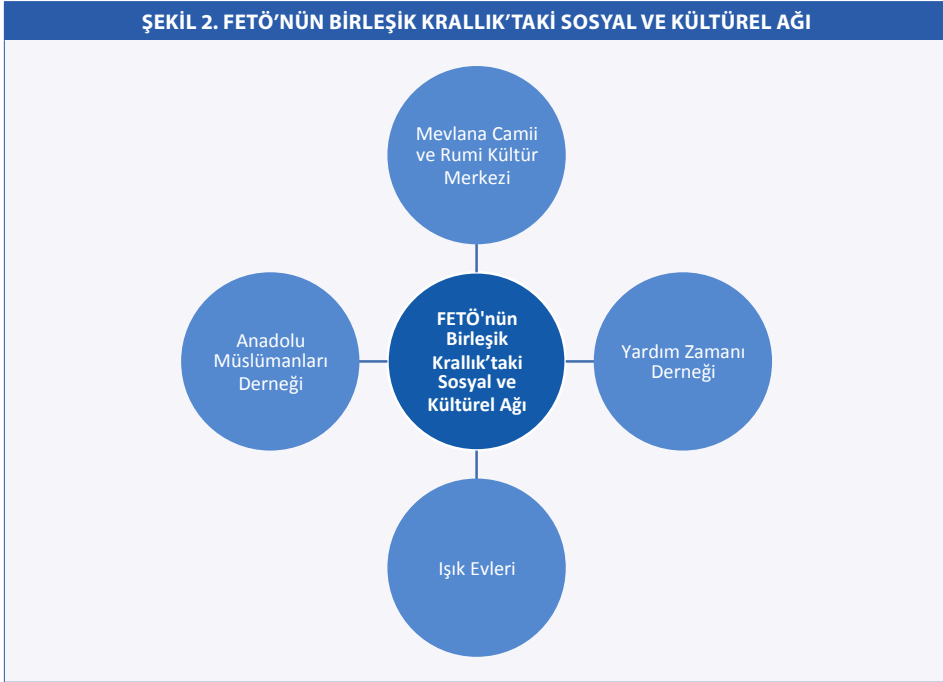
ŞEKİL 2. FETÖ’NÜN BİRLEŞİK KRALLIK’TAKİ SOSYAL VE KÜLTÜREL AĞI

Mevlana Camii ve Rumi Kültür Merkezi

Anadolu Müslümanları Derneği

FETÖ'nün Birleşik Krallık’taki Sosyal ve Kültürel Ağı

Yardım Zamanı Derneği

Işık Evleri